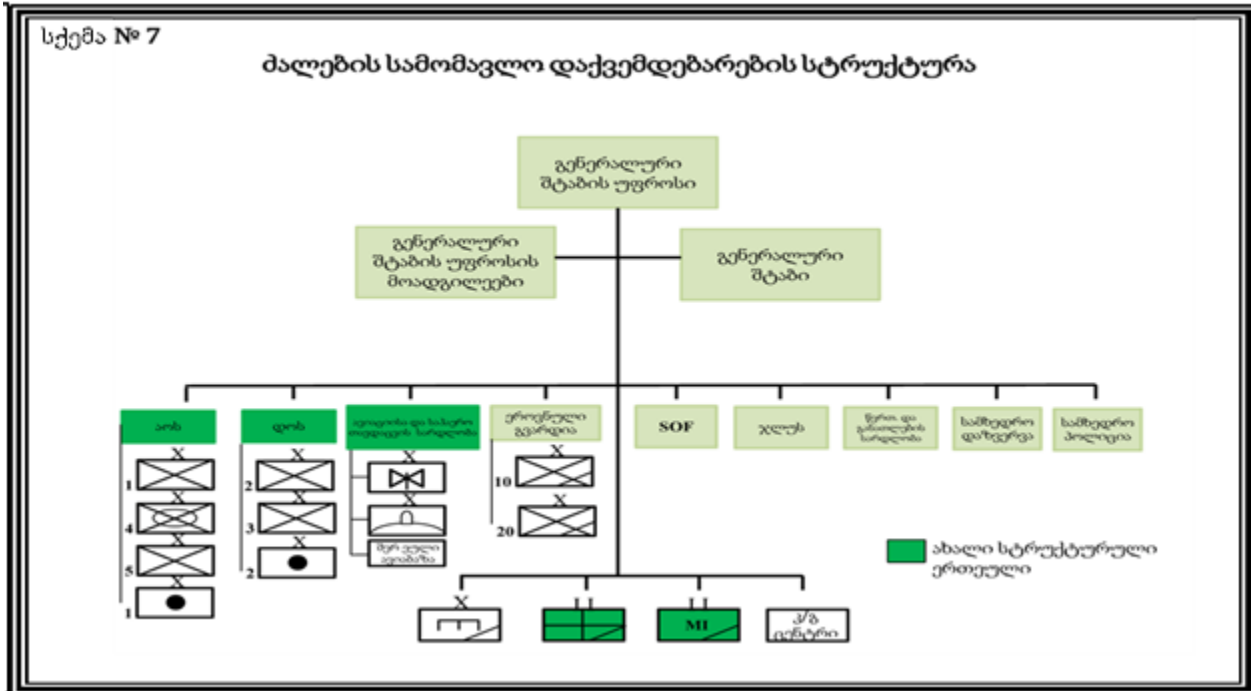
სქემა № 7

ძალების სამომავლო დაქვემდებარების სტრუქტურა

გენერალური შტაბის უფროსი

გენერალური შტაბის უფროსის მოადგილეები

გენერალური შტაბი

აოს

დოს

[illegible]

ეროვნული გვარდია

SOF

ჯლუს

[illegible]

სამხედრო დაზვერვა

სამხედრო პოლიცია

X
1
X
4
X
5
X
1

X
2
X
3
X
2

X
X
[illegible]

X
10
X
20

X

II

II
MI

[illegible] ცენტრი

ახალი სტრუქტურული ერთეული